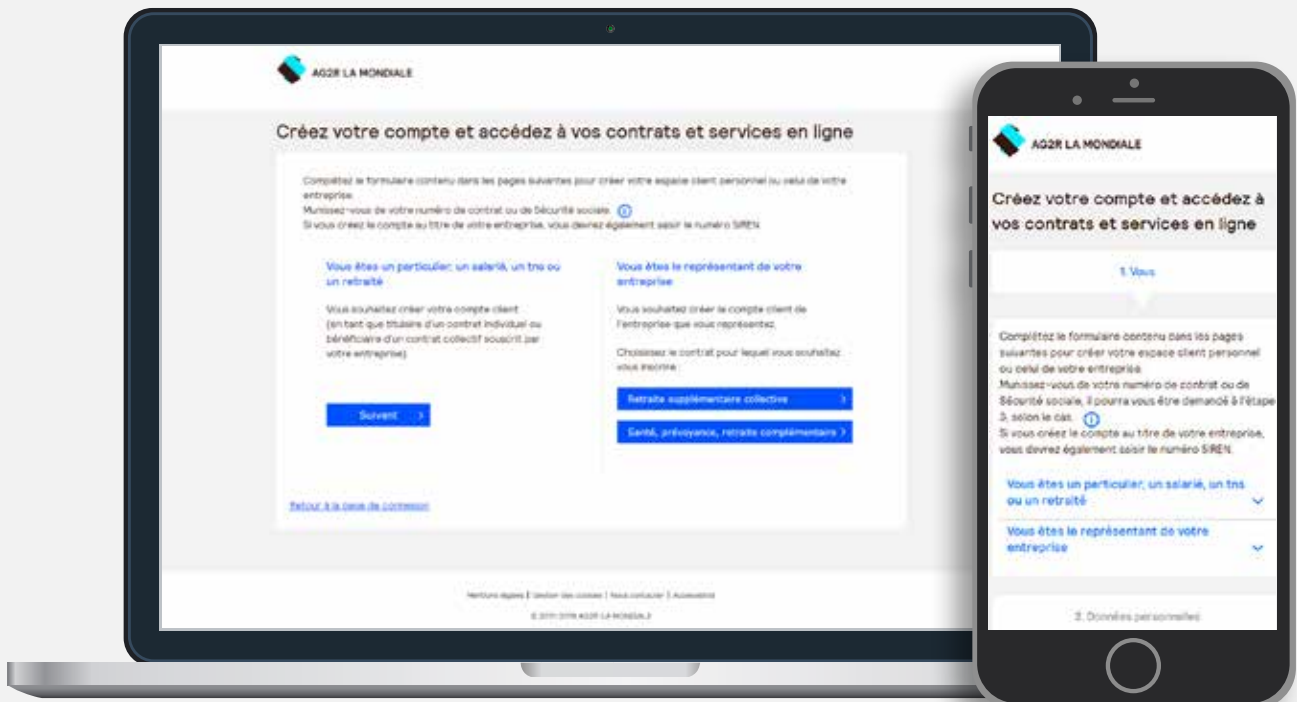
AG2R LA MONDIALE

Créez votre compte et accédez à vos contrats et services en ligne

Complétez le formulaire contenu dans les pages suivantes pour créer votre espace client personnel ou celui de votre entreprise.
Munissez-vous de votre numéro de contrat ou de Sécurité sociale.
Si vous créez le compte au titre de votre entreprise, vous devrez également saisir le numéro SIREN.

Vous êtes un particulier, un salarié, un tns ou un retraité

Vous souhaitez créer votre compte client (en tant que titulaire d'un contrat individuel ou bénéficiaire d'un contrat collectif souscrit par votre entreprise).

Suivant

Vous êtes le représentant de votre entreprise

Vous souhaitez créer le compte client de l'entreprise que vous représentez.

Choisissez le contrat pour lequel vous souhaitez vous inscrire :

Retraite supplémentaire collective

Santé, prévoyance, retraite complémentaire

Retour à la page de connexion

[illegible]

© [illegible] AG2R LA MONDIALE

AG2R LA MONDIALE

Créez votre compte et accédez à vos contrats et services en ligne

1. Vous

Complétez le formulaire contenu dans les pages suivantes pour créer votre espace client personnel ou celui de votre entreprise.
Munissez-vous de votre numéro de contrat ou de Sécurité sociale, il pourra vous être demandé à l'étape 3, selon le cas.
Si vous créez le compte au titre de votre entreprise, vous devrez également saisir le numéro SIREN.

Vous êtes un particulier, un salarié, un tns ou un retraité

Vous êtes le représentant de votre entreprise

2. Données personnelles